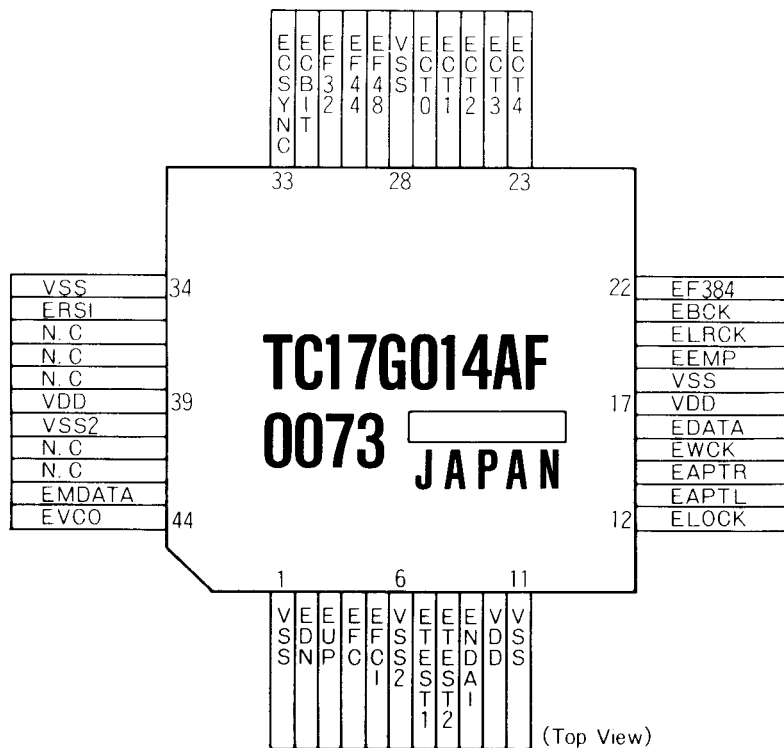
ECSYNC
ECBIT
EF32
EF44
EF48
VSS
ECT0
ECT1
ECT2
ECT3
ECT4

33
28
23

VSS
ERSI
N.C
N.C
N.C
VDD
VSS2
N.C
N.C
EMDATA
EVCO

34
39
44

TC17G014AF
0073
JAPAN

22
17
12

EF384
EBCK
ELRCK
EEMP
VSS
VDD
EDATA
EWCK
EAPTR
EAPTL
ELOCK

1
6
11

VSS
EDN
EUP
EFC
EFCI
VSS2
ETEST1
ETEST2
ENDAI
VDD
VSS

(Top View)